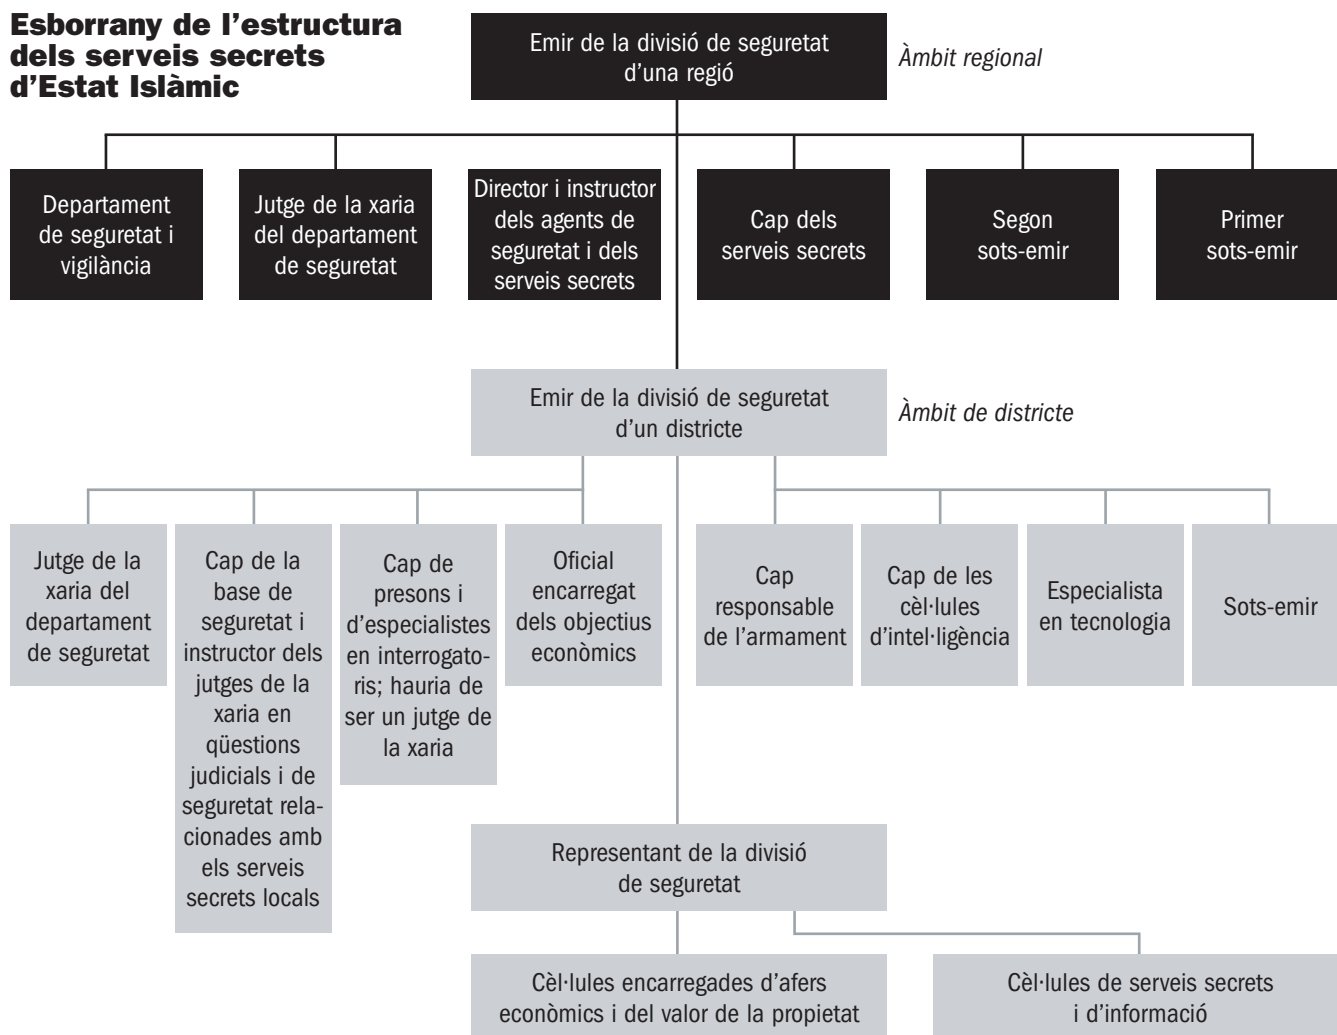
Esborrany de l'estructura dels serveis secrets d'Estat Islàmic

Emir de la divisió de seguretat d'una regió

Àmbit regional

Departament de seguretat i vigilància

Jutge de la xaria del departament de seguretat

Director i instructor dels agents de seguretat i dels serveis secrets

Cap dels serveis secrets

Segon sots-emir

Primer sots-emir

Emir de la divisió de seguretat d'un districte

Àmbit de districte

Jutge de la xaria del departament de seguretat

Cap de la base de seguretat i instructor dels jutges de la xaria en qüestions judicials i de seguretat relacionades amb els serveis secrets locals

Cap de presons i d'especialistes en interrogatoris; hauria de ser un jutge de la xaria

Oficial encarregat dels objectius econòmics

Cap responsable de l'armament

Cap de les cèl·lules d'intel·ligència

Especialista en tecnologia

Sots-emir

Representant de la divisió de seguretat

Cèl·lules encarregades d'afers econòmics i del valor de la propietat

Cèl·lules de serveis secrets i d'informació